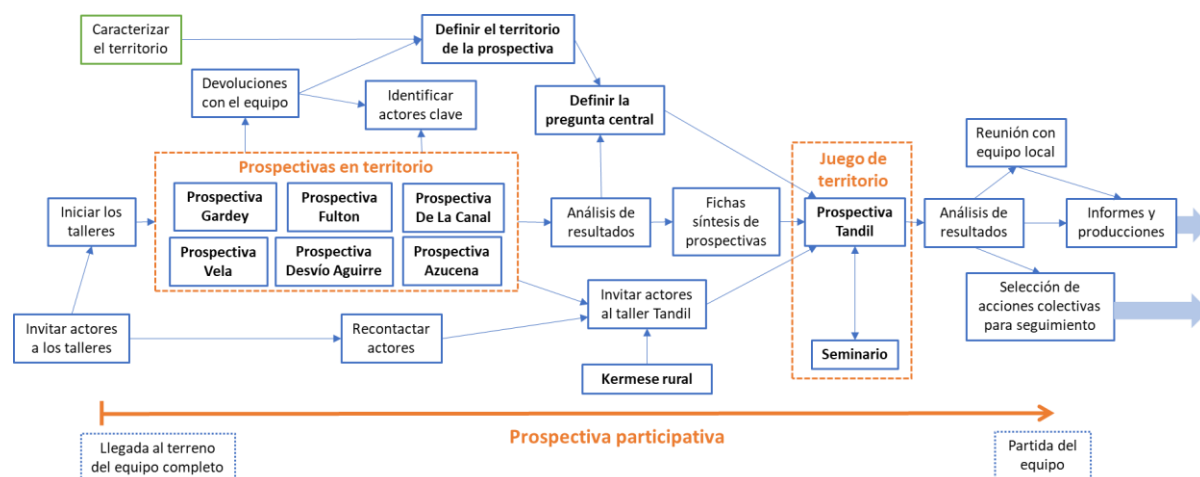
Caracterizar el territorio

Definir el territorio de la prospectiva

Devoluciones con el equipo

Identificar actores clave

Definir la pregunta central

Prospectivas en territorio

Prospectiva Gardey

Prospectiva Fulton

Prospectiva De La Canal

Prospectiva Vela

Prospectiva Desvío Aguirre

Prospectiva Azucena

Iniciar los talleres

Análisis de resultados

Fichas síntesis de prospectivas

Juego de territorio

Prospectiva Tandil

Seminario

Análisis de resultados

Reunión con equipo local

Informes y producciones

Selección de acciones colectivas para seguimiento

Invitar actores a los talleres

Recontactar actores

Invitar actores al taller Tandil

Kermese rural

Prospectiva participativa

Llegada al terreno del equipo completo

Partida del equipo